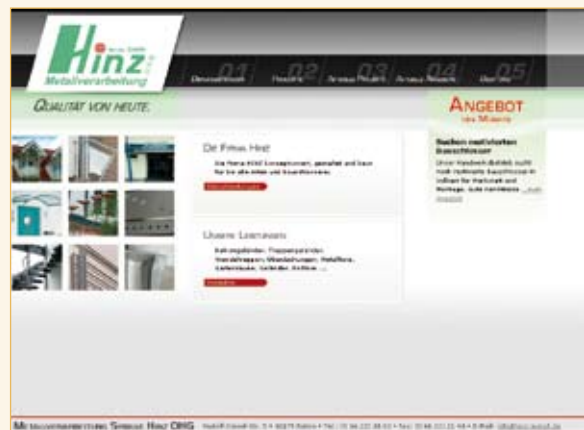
Hinz
Metallverarbeitung

01 Unternehmen
02 Produkte
03 Aktuelle Projekte
04 Aktuelle Aktionen
05 Kontakt

QUALITÄT VON HEUTE.

ANGEBOT
des Monats

Suchen motivierten Bauschlosser
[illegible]

DIE FIRMA HINZ
Die Firma HINZ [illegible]
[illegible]

UNSERE LEISTUNGEN
Balkongeländer, Treppengeländer, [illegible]
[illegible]

METALLVERARBEITUNG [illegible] HINZ OHG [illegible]